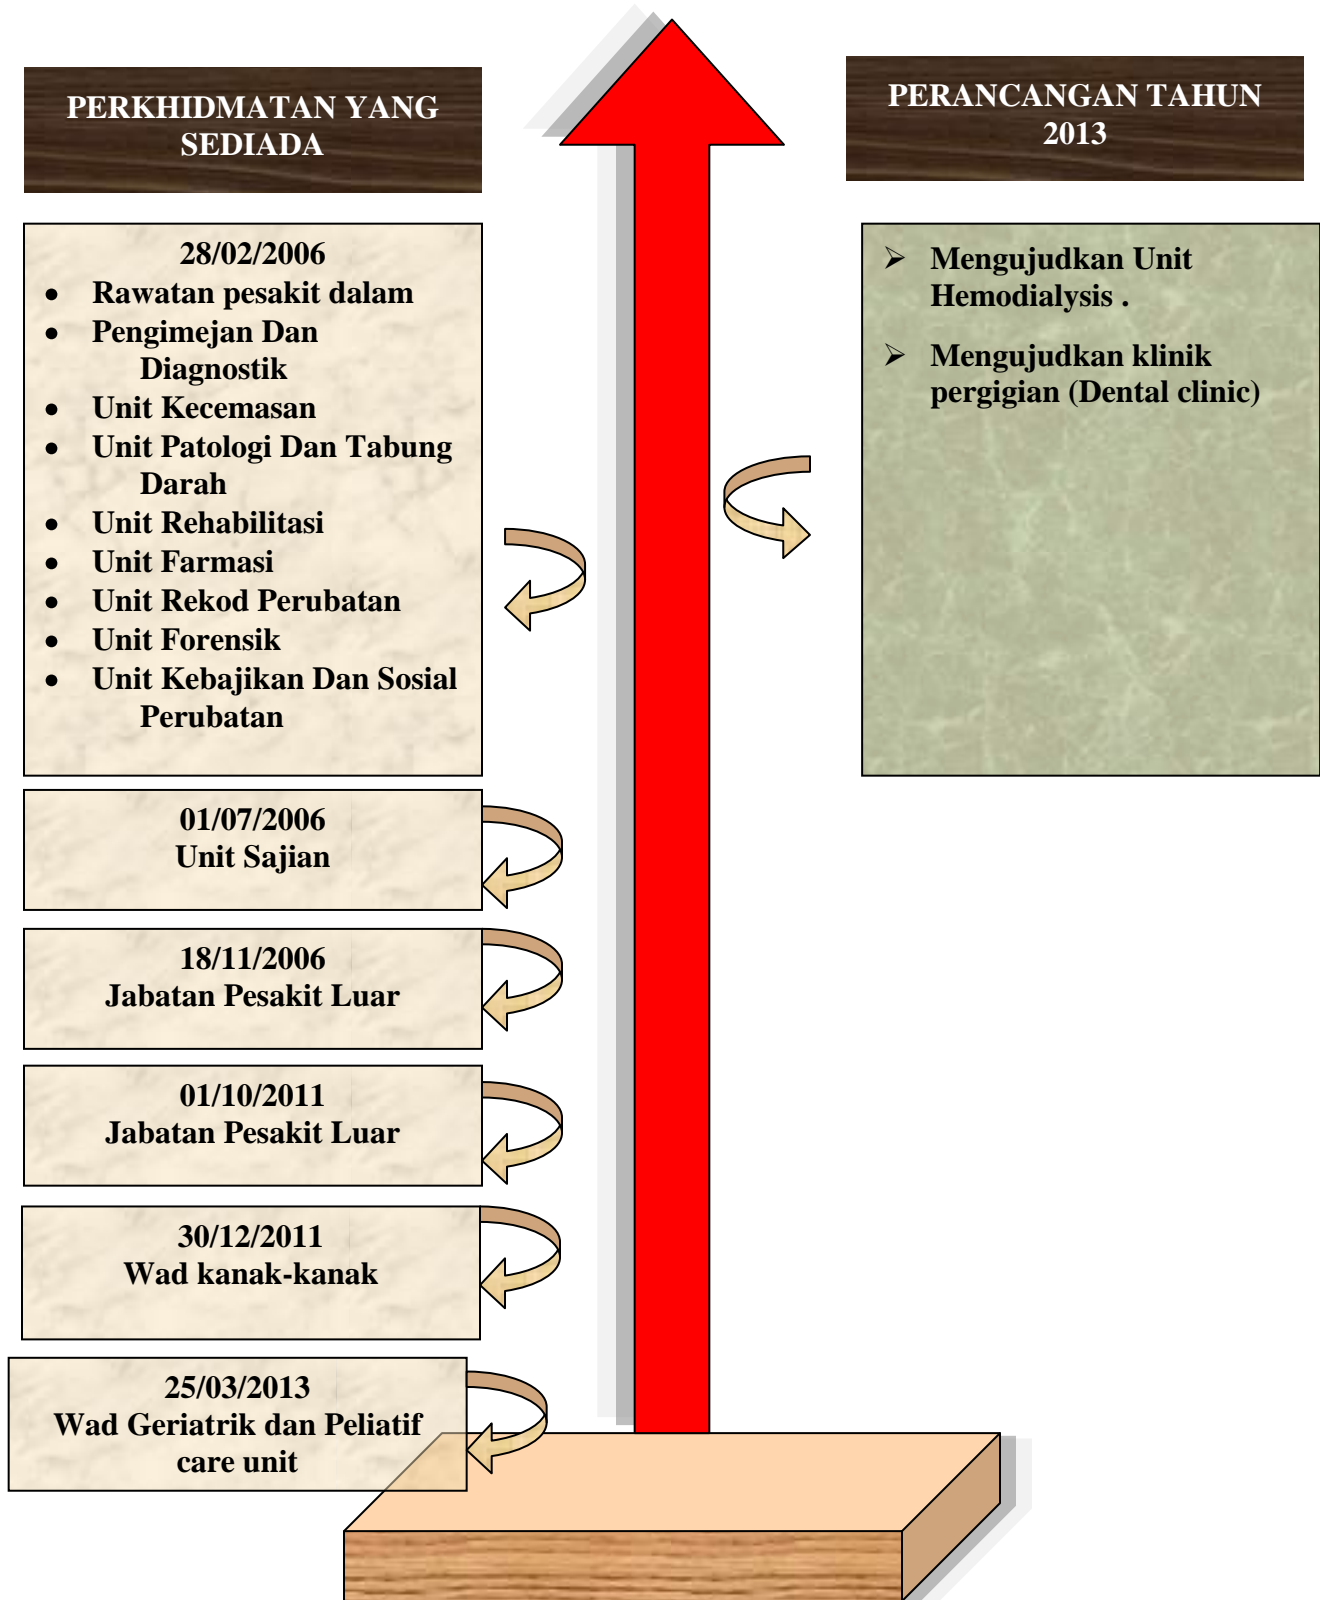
PERKHIDMATAN YANG SEDIADA

28/02/2006
- Rawatan pesakit dalam
- Pengimejan Dan Diagnostik
- Unit Kecemasan
- Unit Patologi Dan Tabung Darah
- Unit Rehabilitasi
- Unit Farmasi
- Unit Rekod Perubatan
- Unit Forensik
- Unit Kebajikan Dan Sosial Perubatan

01/07/2006
Unit Sajian

18/11/2006
Jabatan Pesakit Luar

01/10/2011
Jabatan Pesakit Luar

30/12/2011
Wad kanak-kanak

25/03/2013
Wad Geriatrik dan Peliatif care unit

PERANCANGAN TAHUN 2013

➢ Mengujudkan Unit Hemodialysis .

➢ Mengujudkan klinik pergigian (Dental clinic)